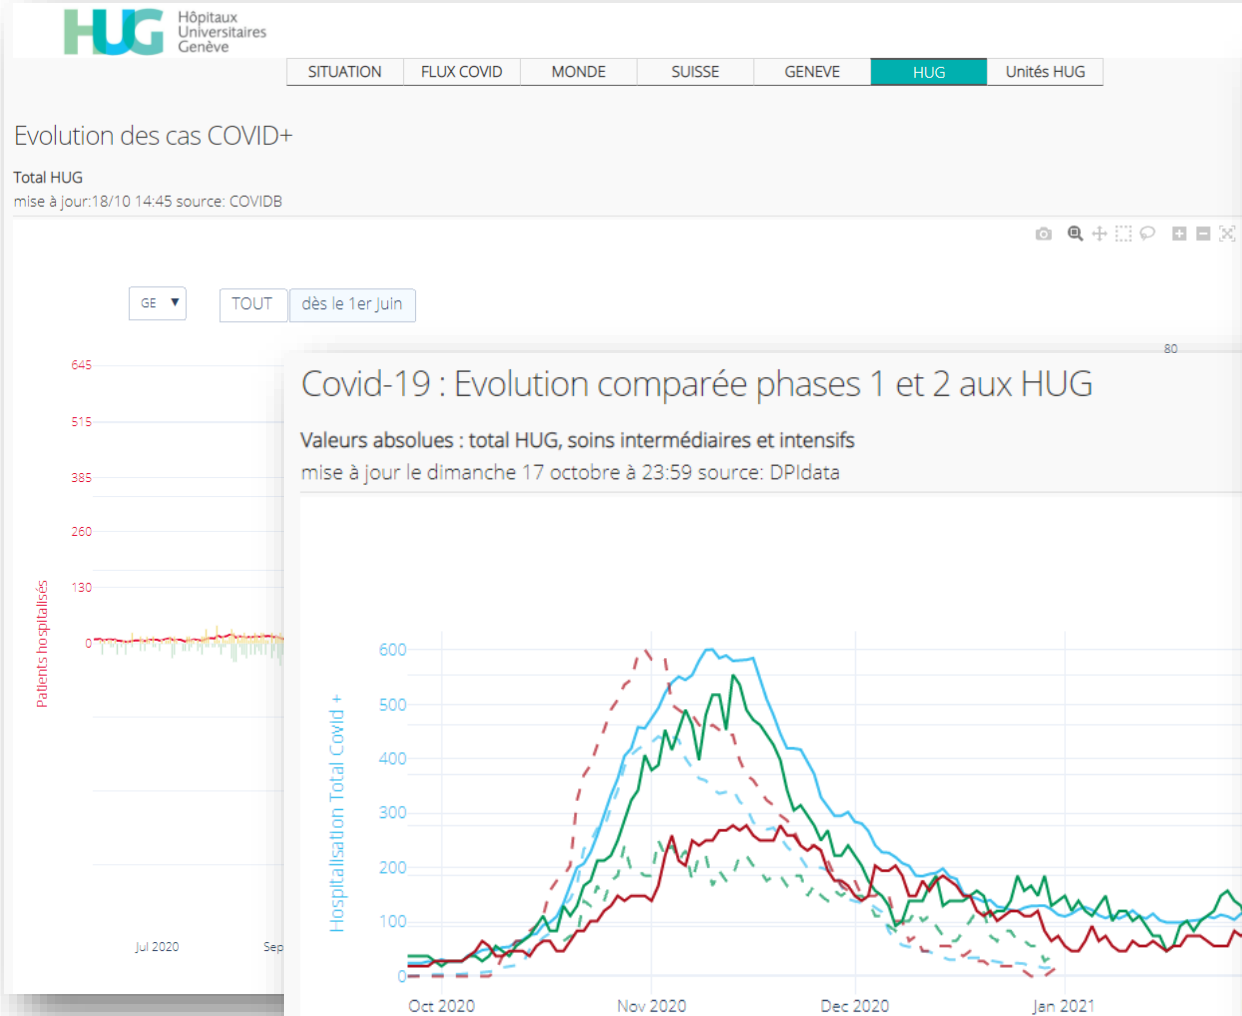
HUG Hôpitaux Universitaires Genève

SITUATION | FLUX COVID | MONDE | SUISSE | GENEVE | HUG | Unités HUG

Evolution des cas COVID+

Total HUG

mise à jour:18/10 14:45 source: COVIDB

GE ▼ TOUT dès le 1er Juin

645
515
385
260
130
0

Patients hospitalisés

Jul 2020 Sep

80

Covid-19 : Evolution comparée phases 1 et 2 aux HUG

Valeurs absolues : total HUG, soins intermédiaires et intensifs

mise à jour le dimanche 17 octobre à 23:59 source: DPIdata

600
500
400
300
200
100
0

Hospitalisation Total Covid +

Oct 2020 Nov 2020 Dec 2020 Jan 2021